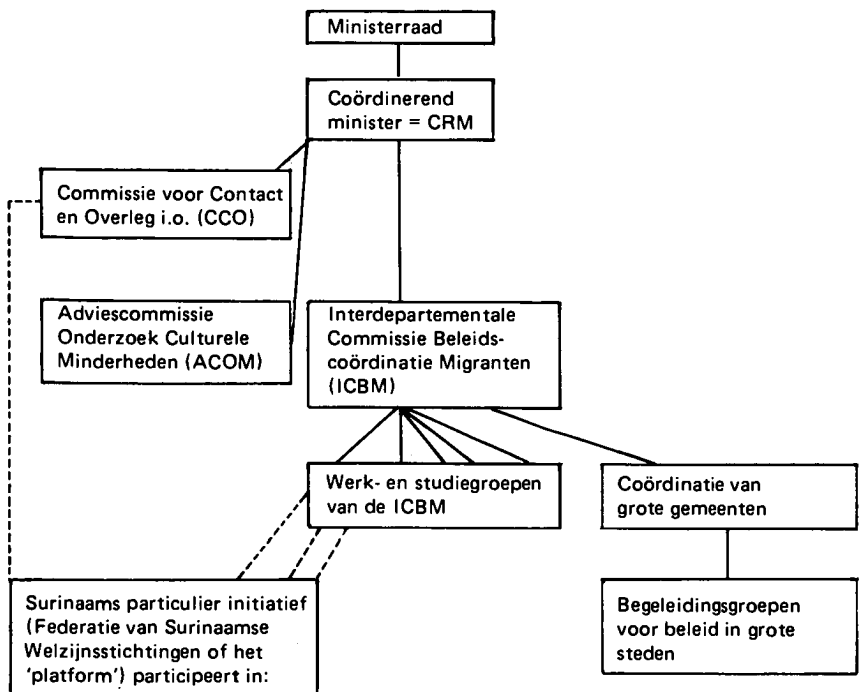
Ministerraad

Coördinerend minister = CRM

Commissie voor Contact en Overleg i.o. (CCO)

Adviescommissie Onderzoek Culturele Minderheden (ACOM)

Interdepartementale Commissie Beleidscoördinatie Migranten (ICBM)

Werk- en studiegroepen van de ICBM

Coördinatie van grote gemeenten

Surinaams particulier initiatief (Federatie van Surinaamse Welzijnsstichtingen of het 'platform') participeert in:

Begeleidingsgroepen voor beleid in grote steden